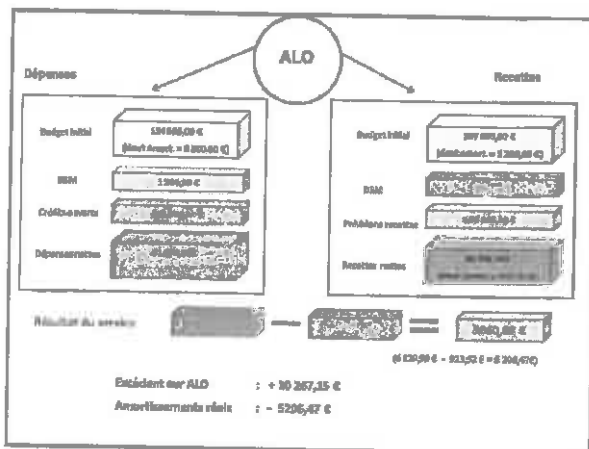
ALO

Dépenses

Budget initial

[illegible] €

(dont Amort. = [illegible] €)

DBM

1 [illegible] €

Crédits ouverts

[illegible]

Dépenses nettes

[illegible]

Recettes

Budget initial

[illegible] €

(dont amort. = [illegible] €)

DBM

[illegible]

Prévisions recettes

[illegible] €

Recettes nettes

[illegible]

Résultat de l'exercice

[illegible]

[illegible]

3060,68 €

([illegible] € - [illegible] € = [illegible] €)

Excédent sur ALO : + 10 267,15 €

Amortissements réels : - 5206,47 €